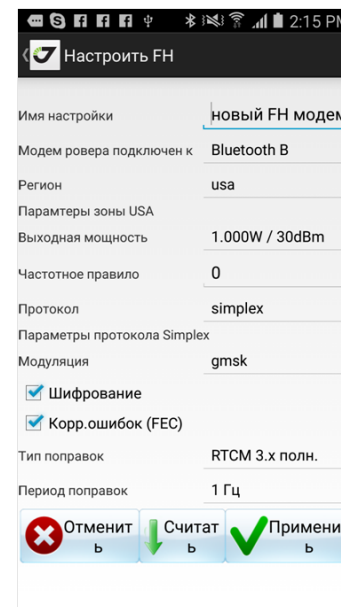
2:15 PM

Настроить FH

Имя настройки
новый FH модем

Модем ровера подключен к
Bluetooth B

Регион
usa

Парамтеры зоны USA

Выходная мощность
1.000W / 30dBm

Частотное правило
0

Протокол
simplex

Параметры протокола Simplex

Модуляция
gmsk

Шифрование

Корр.ошибок (FEC)

Тип поправок
RTCM 3.x полн.

Период поправок
1 Гц

Отменить

Считать

Примени ь